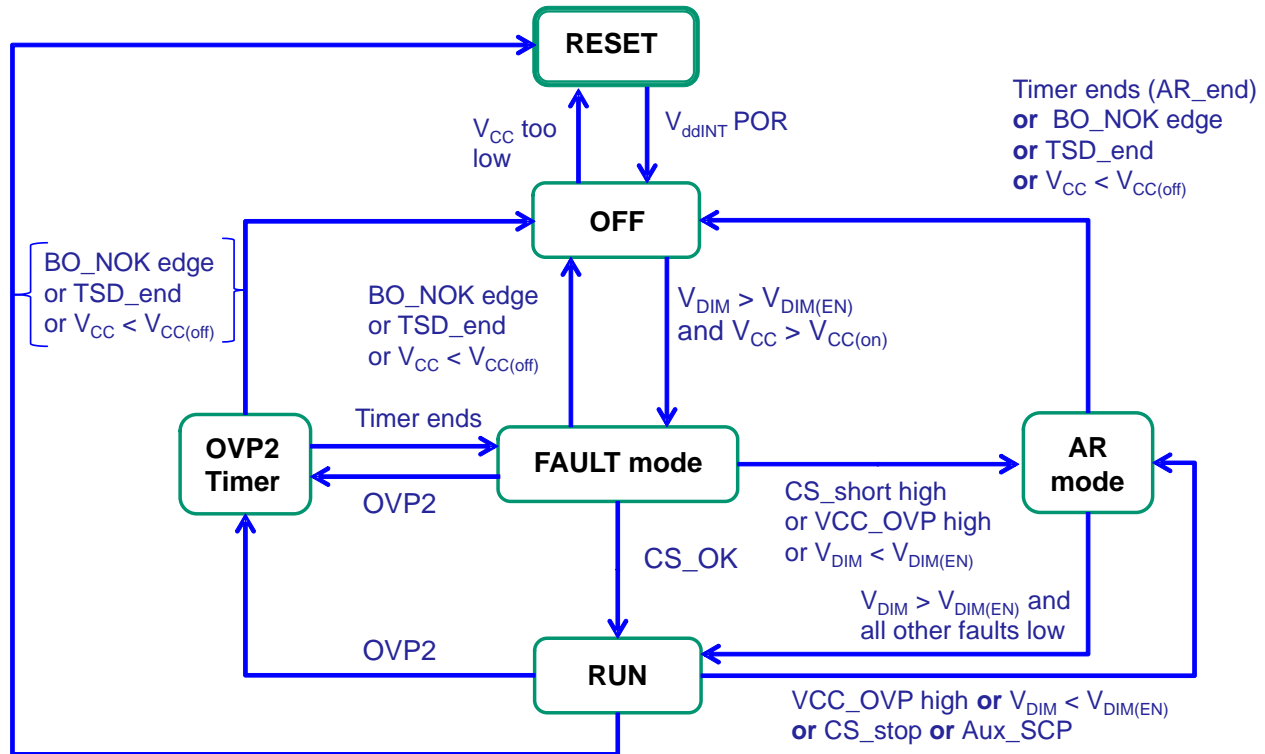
RESET

$V_{CC}$ too low

$V_{ddINT}$ POR

Timer ends (AR_end) **or** BO_NOK edge **or** TSD_end **or** $V_{CC} < V_{CC(off)}$

OFF

BO_NOK edge or TSD_end or $V_{CC} < V_{CC(off)}$

BO_NOK edge or TSD_end or $V_{CC} < V_{CC(off)}$

$V_{DIM} > V_{DIM(EN)}$ and $V_{CC} > V_{CC(on)}$

Timer ends

OVP2 Timer

FAULT mode

AR mode

OVP2

CS_short high or VCC_OVP high or $V_{DIM} < V_{DIM(EN)}$

CS_OK

$V_{DIM} > V_{DIM(EN)}$ and all other faults low

OVP2

RUN

VCC_OVP high **or** $V_{DIM} < V_{DIM(EN)}$ **or** CS_stop **or** Aux_SCP